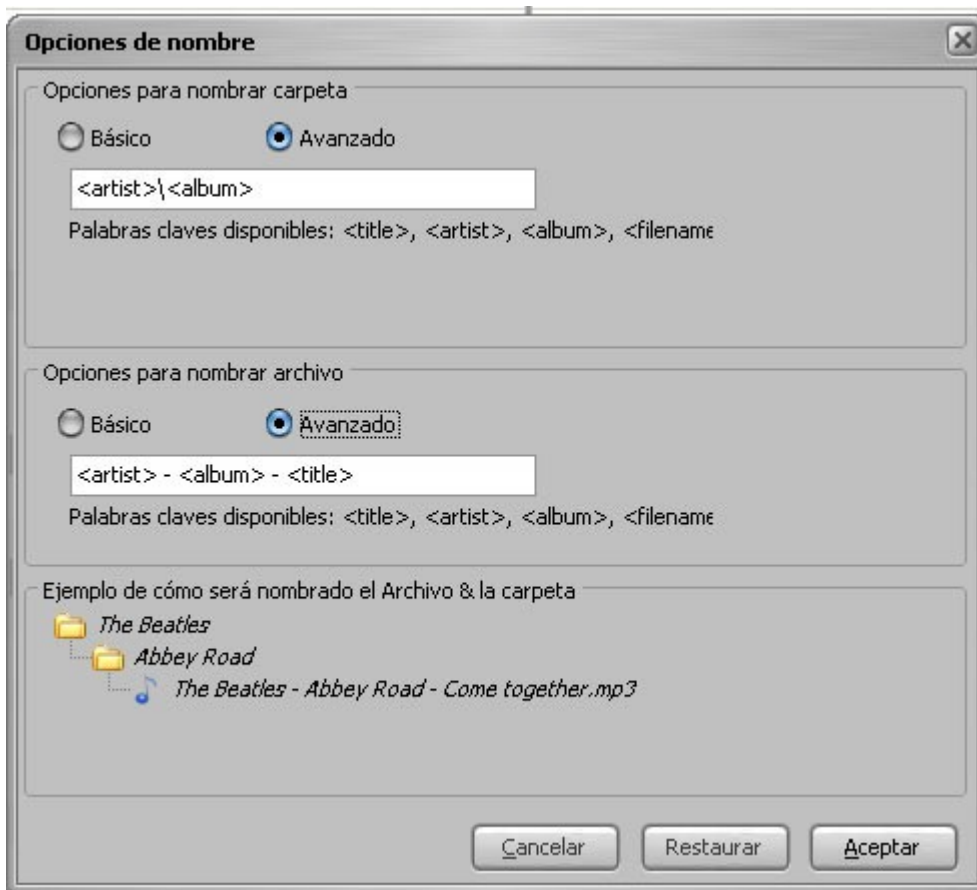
Opciones de nombre

Opciones para nombrar carpeta

Básico

Avanzado

<artist>\<album>

Palabras claves disponibles: <title>, <artist>, <album>, <filename

Opciones para nombrar archivo

Básico

Avanzado

<artist> - <album> - <title>

Palabras claves disponibles: <title>, <artist>, <album>, <filename

Ejemplo de cómo será nombrado el Archivo & la carpeta

The Beatles

Abbey Road

The Beatles - Abbey Road - Come together.mp3

Cancelar

Restaurar

Aceptar